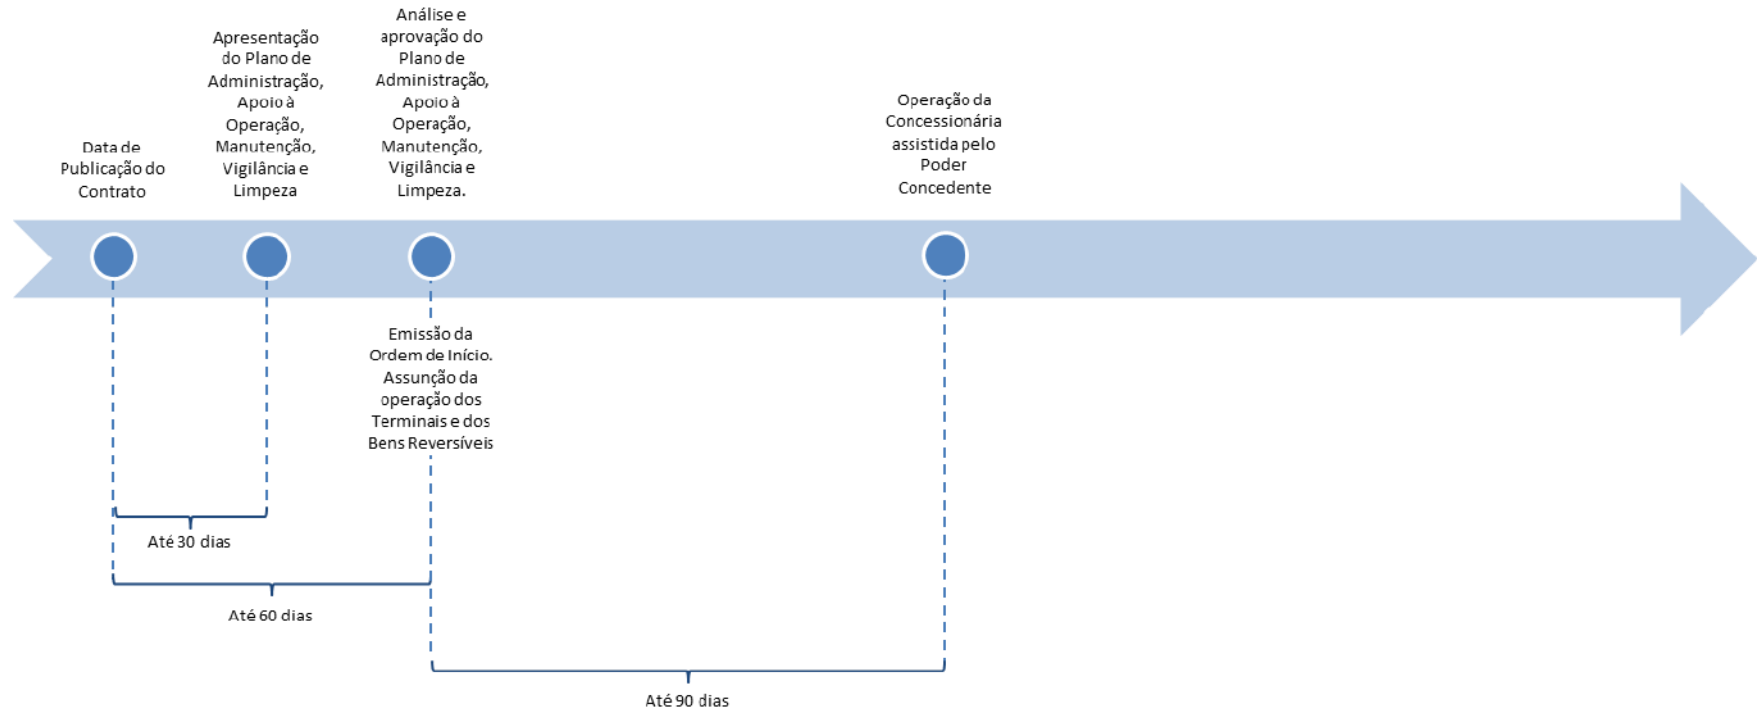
Data de Publicação do Contrato

Apresentação do Plano de Administração, Apoio à Operação, Manutenção, Vigilância e Limpeza

Análise e aprovação do Plano de Administração, Apoio à Operação, Manutenção, Vigilância e Limpeza.

Operação da Concessionária assistida pelo Poder Concedente

Emissão da Ordem de Início. Assunção da operação dos Terminais e dos Bens Reversíveis

Até 30 dias

Até 60 dias

Até 90 dias